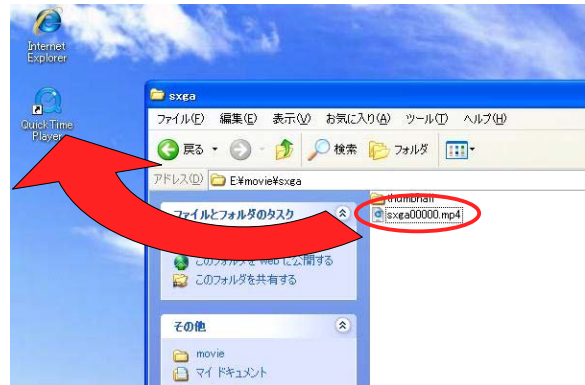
Internet Explorer

QuickTime Player

sxga

ファイル(F) 編集(E) 表示(V) お気に入り(A) ツール(T) ヘルプ(H)

戻る 検索 フォルダ

アドレス(D) E:¥movie¥sxga

ファイルとフォルダのタスク

このフォルダを Web に公開する

このフォルダを共有する

その他

movie

マイ ドキュメント

thumbnail

sxga00000.mp4